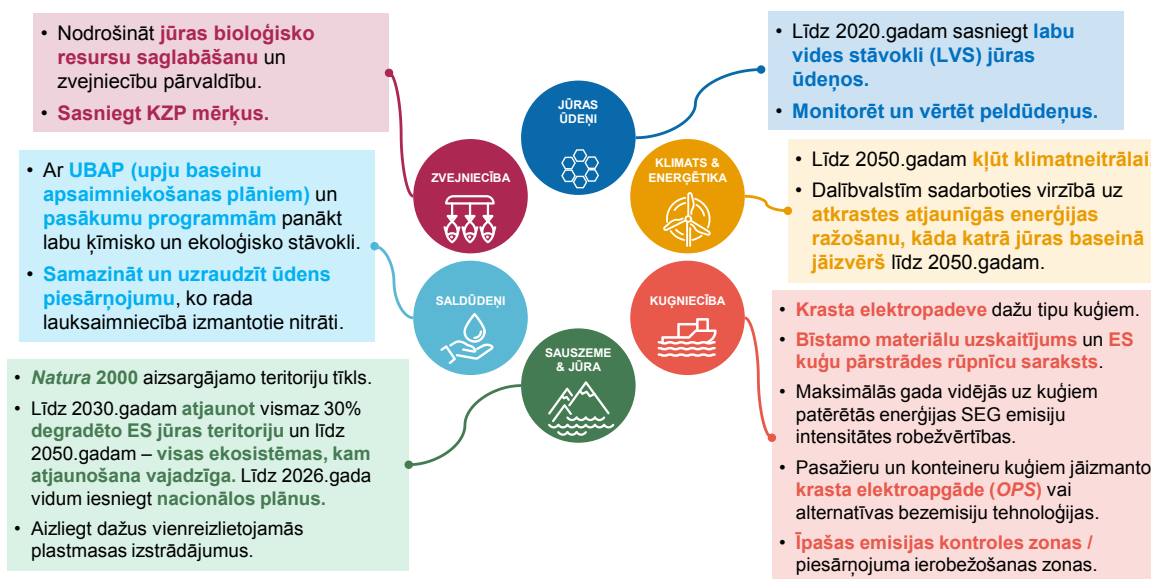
• Nodrošināt jūras bioloģisko resursu saglabāšanu un zvejniecību pārvaldību.
• Sasniegt KZP mērķus.

• Līdz 2020.gadam sasniegt labu vides stāvokli (LVS) jūras ūdeņos.
• Monitorēt un vērtēt peldūdeņus.

JŪRAS ŪDEŅI

ZVEJNIECĪBA

KLIMATS & ENERĢĒTIKA

• Līdz 2050.gadam kļūt klimatneitrālai.
• Dalībvalstīm sadarboties virzībā uz atkrastes atjaunīgās enerģijas ražošanu, kāda katrā jūras baseinā jāizvērš līdz 2050.gadam.

• Ar UBAP (upju baseinu apsaimniekošanas plāniem) un pasākumu programmām panākt labu ķīmisko un ekoloģisko stāvokli.
• Samazināt un uzraudzīt ūdens piesārņojumu, ko rada lauksaimniecībā izmantotie nitrāti.

SALDŪDEŅI

KUĢNIECĪBA

SAUSZEME & JŪRA

• Krasta elektropadeve dažu tipu kuģiem.
• Bīstamo materiālu uzskaitījums un ES kuģu pārstrādes rūpnīcu saraksts.
• Maksimālās gada vidējās uz kuģiem patērētās enerģijas SEG emisiju intensitātes robežvērtības.
• Pasažieru un konteineru kuģiem jāizmanto krasta elektroapgāde (OPS) vai alternatīvas bezemisiju tehnoloģijas.
• Īpašas emisijas kontroles zonas / piesārņojuma ierobežošanas zonas.

• Natura 2000 aizsargājamo teritoriju tīkls.
• Līdz 2030.gadam atjaunot vismaz 30% degradēto ES jūras teritoriju un līdz 2050.gadam – visas ekosistēmas, kam atjaunošana vajadzīga. Līdz 2026.gada vidum iesniegt nacionālos plānus.
• Aizliegt dažus vienreizlietojamās plastmasas izstrādājumus.